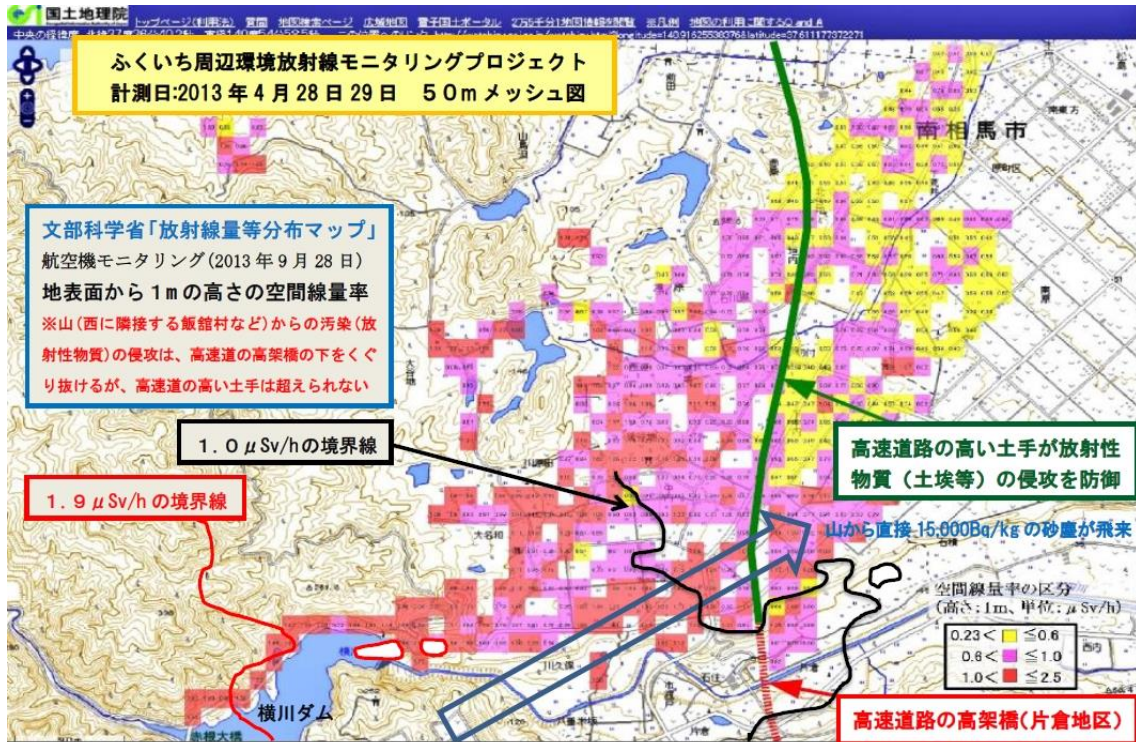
国土地理院 トップページ(利用法) 質問 地図検索ページ 広域地図 電子国土ポータル 2万5千分1地図情報閲覧 凡例 地図の利用に関するQ and A

ふくいち周辺環境放射線モニタリングプロジェクト
計測日:2013 年 4 月 28 日 29 日　50m メッシュ図

南相馬市

文部科学省「放射線量等分布マップ」
航空機モニタリング(2013 年 9 月 28 日)
地表面から 1m の高さの空間線量率
※山(西に隣接する飯舘村など)からの汚染(放射性物質)の侵攻は、高速道の高架橋の下をくぐり抜けるが、高速道の高い土手は超えられない

1.0 $\mu$Sv/h の境界線

1.9 $\mu$Sv/h の境界線

高速道路の高い土手が放射性物質(土埃等)の侵攻を防御

山から直接 15,000Bq/kg の砂塵が飛来

空間線量率の区分
(高さ:1m、単位:$\mu$Sv/h)
0.23< $\leq$0.6
0.6< $\leq$1.0
1.0< $\leq$2.5

横川ダム

高速道路の高架橋(片倉地区)